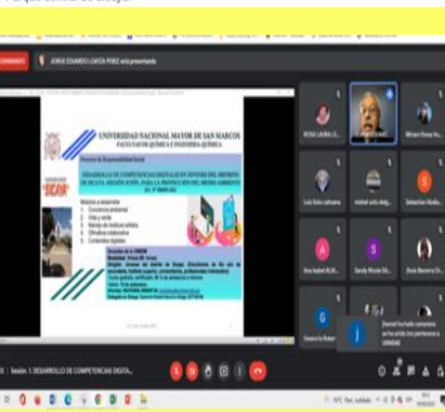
JORGE EDUARDO LOAYZA PEREZ está presentando

UNIVERSIDAD NACIONAL MAYOR DE SAN MARCOS
FACULTAD DE QUÍMICA E INGENIERÍA QUÍMICA

Proyecto de Responsabilidad Social

DESARROLLO DE COMPETENCIAS DIGITALES EN JÓVENES DEL DISTRITO DE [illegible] PARA LA PROTECCIÓN DEL MEDIO AMBIENTE

Módulos a desarrollar:
1. Conciencia ambiental
2. Vida y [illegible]
3. Manejo de residuos sólidos
4. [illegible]
5. Contenidos digitales

ROSA LAURA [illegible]
Miriam Petsy Fe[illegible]
Luis Soto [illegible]
mishel soto delg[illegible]
Sebastian Abella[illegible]
Ana Isabel ELIA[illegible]
Sandy Nicole Gil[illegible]
Anis Becerra Ch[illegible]
Damaris Rober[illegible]
Jhonel hurtado camarena se ha unido (no pertenece a UNMSM)

Sesión 1: DESARROLLO DE COMPETENCIAS DIGITA...